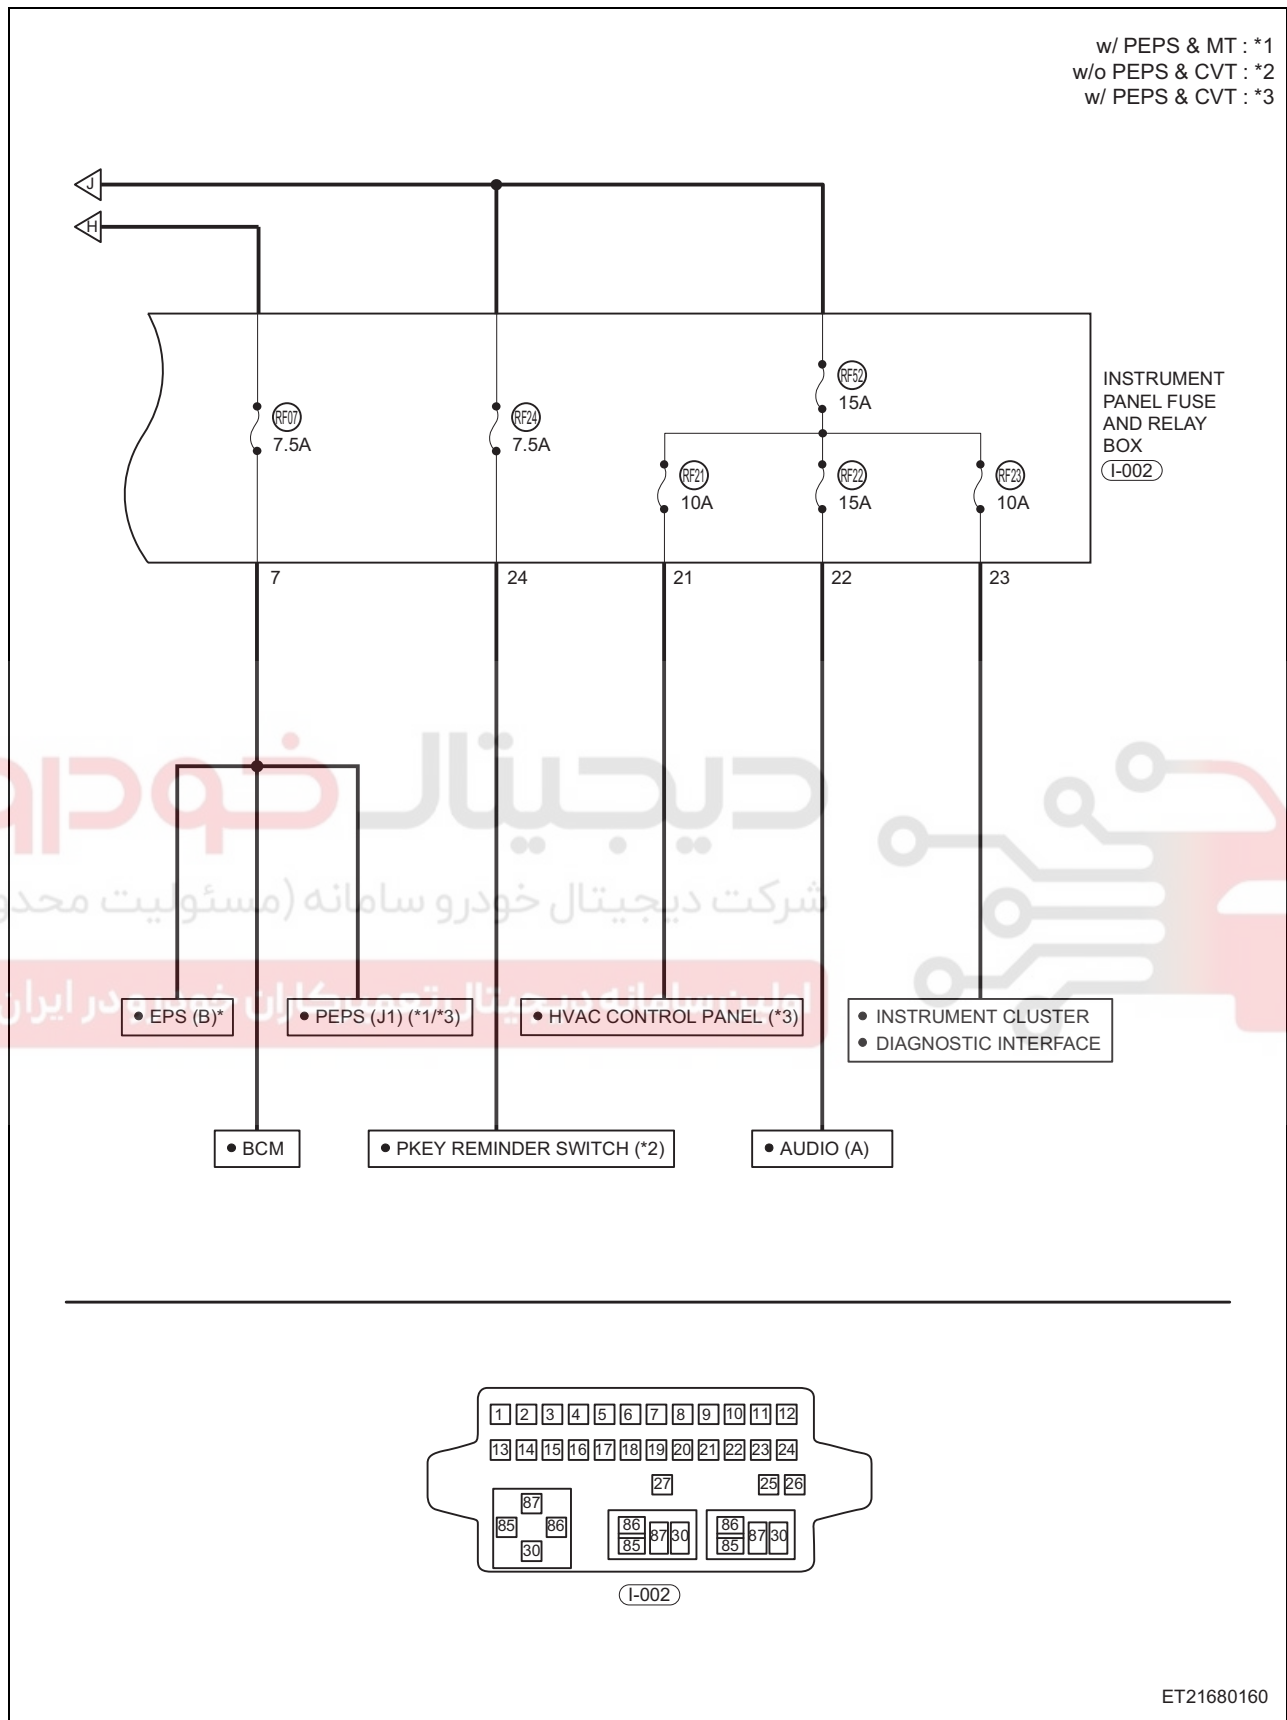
w/ PEPS & MT : *1
w/o PEPS & CVT : *2
w/ PEPS & CVT : *3

J

H

RF52
15A

RF07
7.5A

RF24
7.5A

RF21
10A

RF22
15A

RF23
10A

INSTRUMENT PANEL FUSE AND RELAY BOX
I-002

7 24 21 22 23

دیجیتال خودرو
شرکت دیجیتال خودرو سامانه (مسئولیت محدود)
اولین سامانه دیجیتال تعمیرکاران خودرو در ایران

• EPS (B)*
• PEPS (J1) (*1/*3)
• HVAC CONTROL PANEL (*3)
• INSTRUMENT CLUSTER
• DIAGNOSTIC INTERFACE

• BCM
• PKEY REMINDER SWITCH (*2)
• AUDIO (A)

1 2 3 4 5 6 7 8 9 10 11 12
13 14 15 16 17 18 19 20 21 22 23 24
27 25 26
87
85 86
30
86
85 87 30
86
85 87 30
I-002

ET21680160